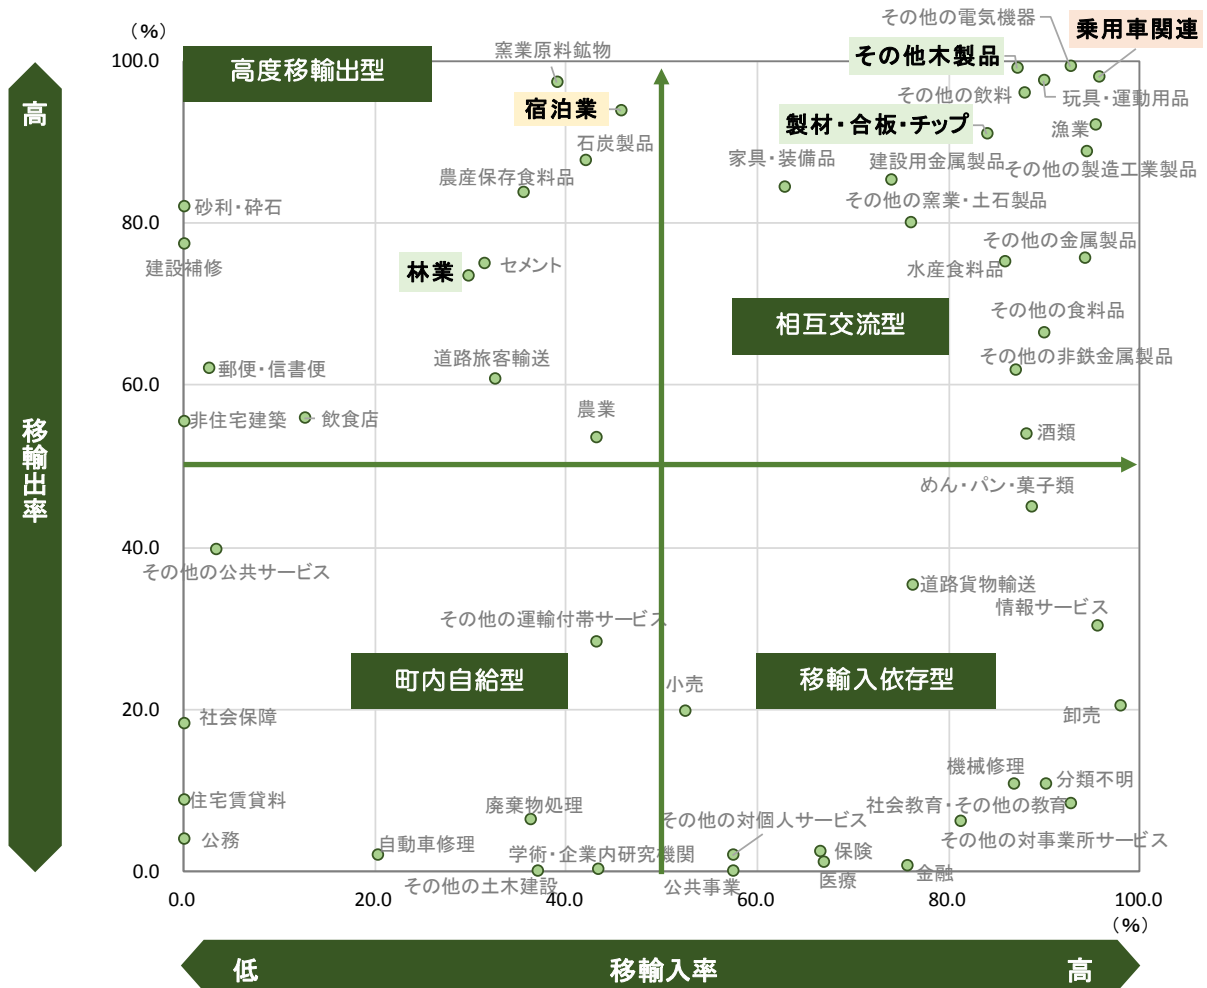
（%）
100.0
80.0
60.0
40.0
20.0
0.0

高
移輸出率

高度移輸出型
相互交流型
町内自給型
移輸入依存型

窯業原料鉱物
宿泊業
石炭製品
農産保存食料品
砂利・砕石
建設補修
林業
セメント
郵便・信書便
道路旅客輸送
非住宅建築
飲食店
農業
その他の公共サービス
その他の運輸付帯サービス
社会保障
小売
住宅賃貸料
公務
廃棄物処理
自動車修理
学術・企業内研究機関
その他の土木建設
その他の対個人サービス
公共事業

その他の電気機器
乗用車関連
その他木製品
その他の飲料
玩具・運動用品
製材・合板・チップ
漁業
家具・装備品
建設用金属製品
その他の製造工業製品
その他の窯業・土石製品
その他の金属製品
水産食料品
その他の食料品
その他の非鉄金属製品
酒類
めん・パン・菓子類
道路貨物輸送
情報サービス
卸売
機械修理
分類不明
社会教育・その他の教育
その他の対事業所サービス
保険
医療
金融

0.0
20.0
40.0
60.0
80.0
100.0
（%）

低
移輸入率
高